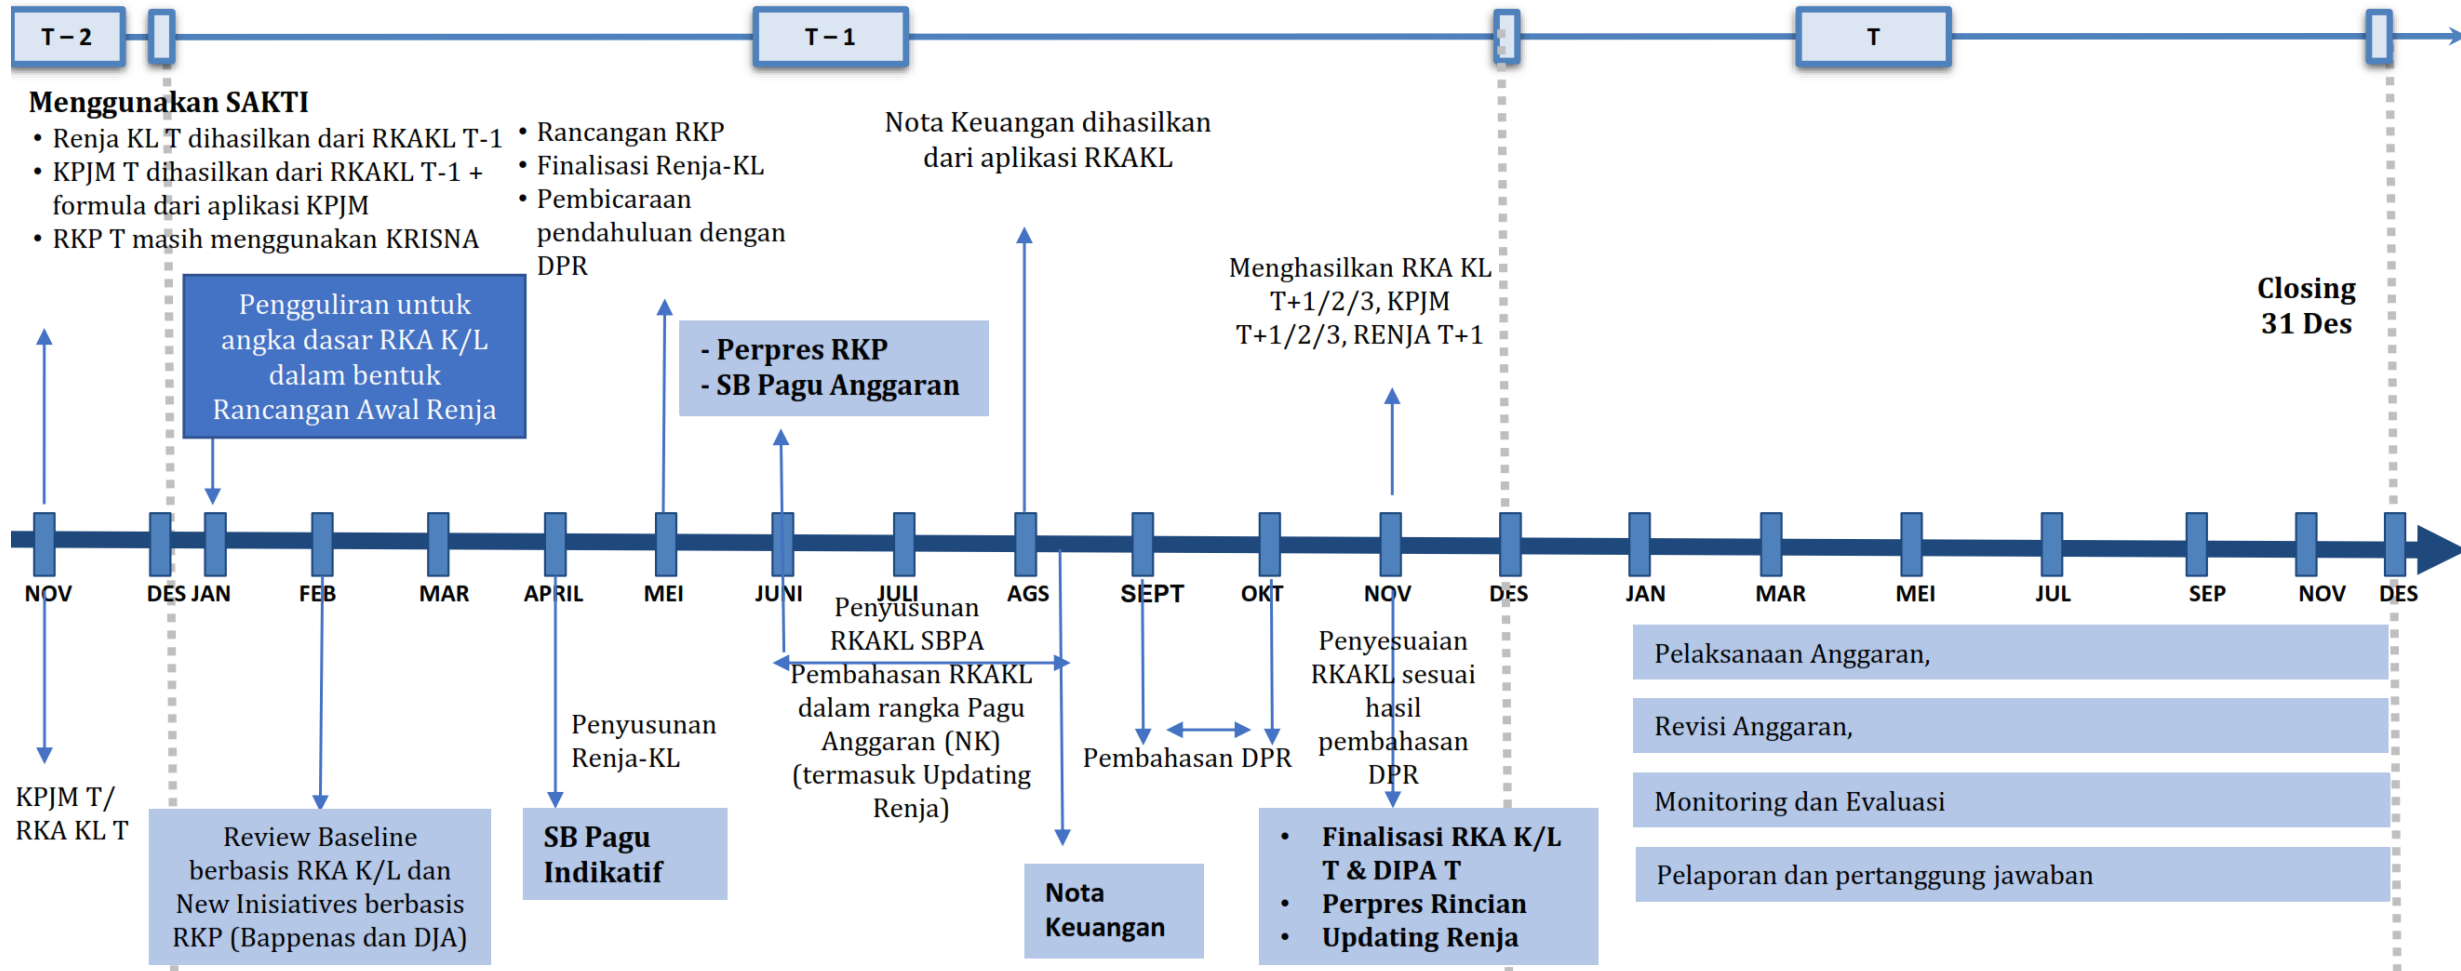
T – 2

T – 1

T

Menggunakan SAKTI
• Renja KL T dihasilkan dari RKAKL T-1
• KPJM T dihasilkan dari RKAKL T-1 + formula dari aplikasi KPJM
• RKP T masih menggunakan KRISNA

• Rancangan RKP
• Finalisasi Renja-KL
• Pembicaraan pendahuluan dengan DPR

Nota Keuangan dihasilkan dari aplikasi RKAKL

Menghasilkan RKA KL T+1/2/3, KPJM T+1/2/3, RENJA T+1

Closing 31 Des

Pengguliran untuk angka dasar RKA K/L dalam bentuk Rancangan Awal Renja

- Perpres RKP
- SB Pagu Anggaran

NOV DES JAN FEB MAR APRIL MEI JUNI JULI AGS SEPT OKT NOV DES JAN MAR MEI JUL SEP NOV DES

Penyusunan RKAKL SBPA

Pembahasan RKAKL dalam rangka Pagu Anggaran (NK) (termasuk Updating Renja)

Penyusunan Renja-KL

Pembahasan DPR

Penyesuaian RKAKL sesuai hasil pembahasan DPR

Pelaksanaan Anggaran,

Revisi Anggaran,

Monitoring dan Evaluasi

Pelaporan dan pertanggung jawaban

KPJM T/ RKA KL T

Review Baseline berbasis RKA K/L dan New Inisiatives berbasis RKP (Bappenas dan DJA)

SB Pagu Indikatif

Nota Keuangan

• Finalisasi RKA K/L T & DIPA T
• Perpres Rincian
• Updating Renja